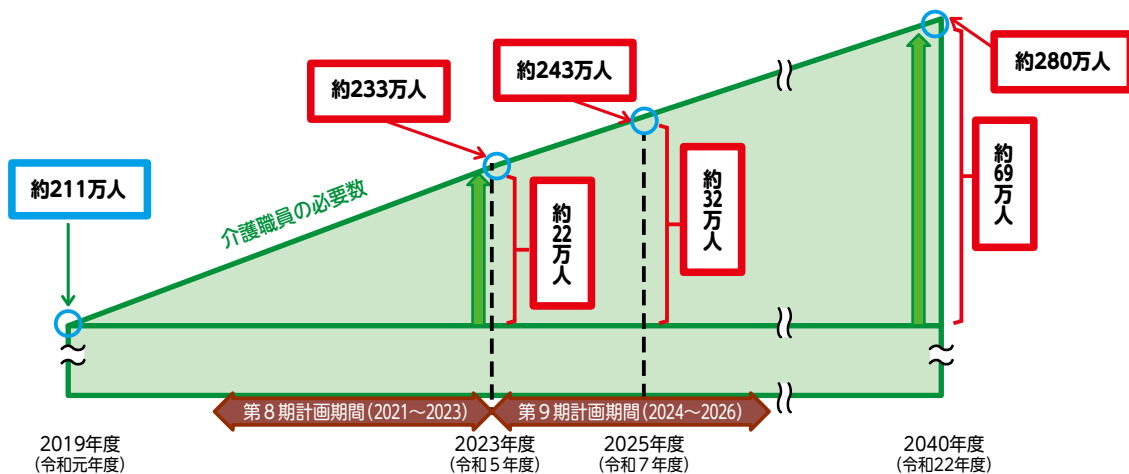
約211万人

約233万人

約243万人

約280万人

介護職員の必要数

約22万人

約32万人

約69万人

第８期計画期間（2021〜2023）

第９期計画期間（2024〜2026）

2019年度
（令和元年度）

2023年度
（令和５年度）

2025年度
（令和７年度）

2040年度
（令和22年度）